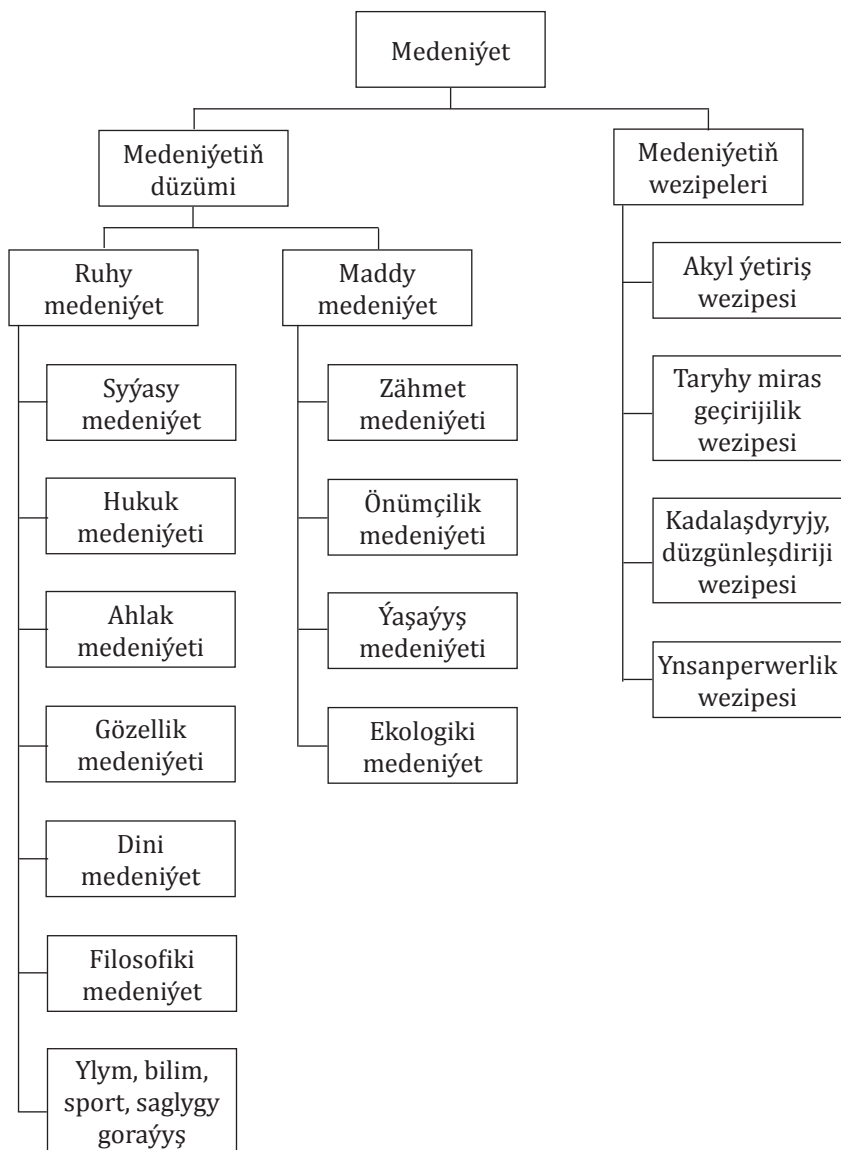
Medeniýet

Medeniýetiň düzümi

Medeniýetiň wezipeleri

Ruhy medeniýet

Maddy medeniýet

Syýasy medeniýet

Hukuk medeniýeti

Ahlak medeniýeti

Gözellik medeniýeti

Dini medeniýet

Filosofiki medeniýet

Ylym, bilim, sport, saglygy goraýyş

Zähmet medeniýeti

Önümçilik medeniýeti

Ýaşaýyş medeniýeti

Ekologiki medeniýet

Akyl ýetiriş wezipesi

Taryhy miras geçirijilik wezipesi

Kadalaşdyryjy, düzgünleşdiriji wezipesi

Ynsanperwerlik wezipesi